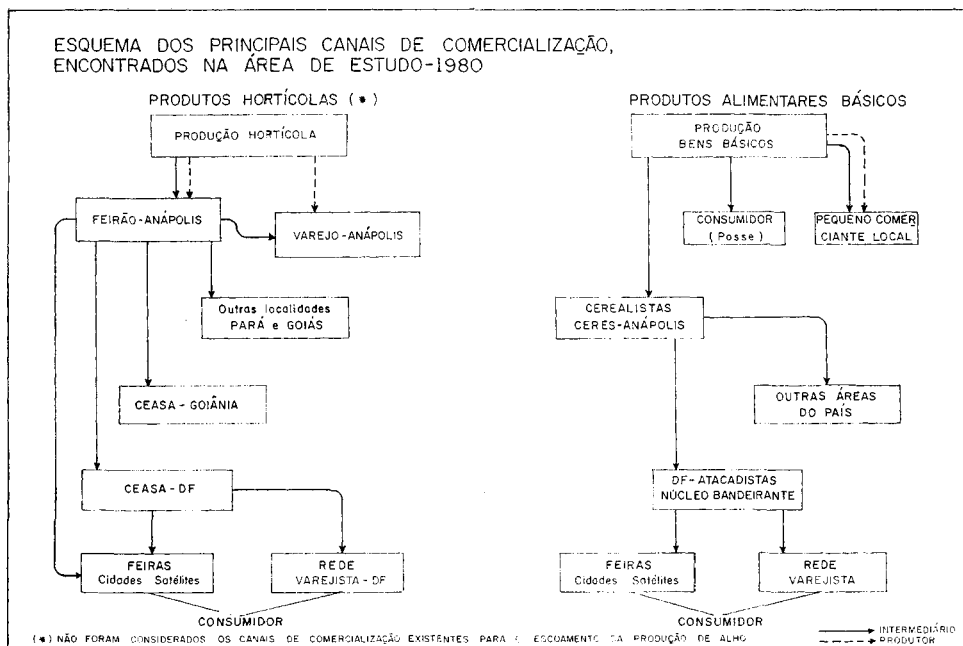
ESQUEMA DOS PRINCIPAIS CANAIS DE COMERCIALIZAÇÃO, ENCONTRADOS NA ÁREA DE ESTUDO-1980

PRODUTOS HORTÍCOLAS (*)

PRODUÇÃO HORTÍCOLA

FEIRÃO-ANÁPOLIS

VAREJO-ANÁPOLIS

Outras localidades PARÁ e GOIÁS

CEASA - GOIÂNIA

CEASA - DF

FEIRAS Cidades Satélites

REDE VAREJISTA - DF

CONSUMIDOR

PRODUTOS ALIMENTARES BÁSICOS

PRODUÇÃO BENS BÁSICOS

CONSUMIDOR (Posse)

PEQUENO COMERCIANTE LOCAL

CEREALISTAS CERES-ANÁPOLIS

OUTRAS ÁREAS DO PAÍS

DF-ATACADISTAS NÚCLEO BANDEIRANTE

FEIRAS Cidades Satélites

REDE VAREJISTA

CONSUMIDOR

(*) NÃO FORAM CONSIDERADOS OS CANAIS DE COMERCIALIZAÇÃO EXISTENTES PARA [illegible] ESCOAMENTO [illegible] PRODUÇÃO DE ALHO

INTERMEDIÁRIO
PRODUTOR